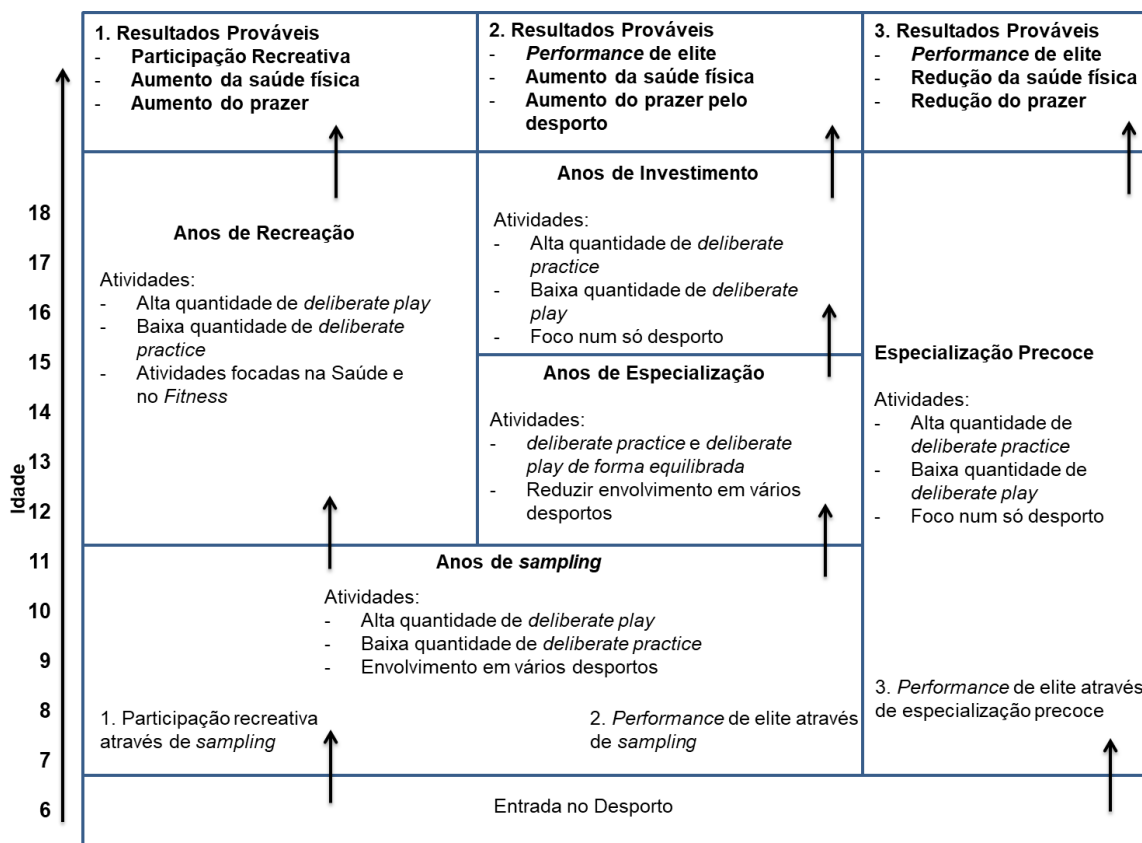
1. Resultados Prováveis
- Participação Recreativa
- Aumento da saúde física
- Aumento do prazer

2. Resultados Prováveis
- *Performance* de elite
- Aumento da saúde física
- Aumento do prazer pelo desporto

3. Resultados Prováveis
- *Performance* de elite
- Redução da saúde física
- Redução do prazer

Anos de Recreação

Atividades:
- Alta quantidade de *deliberate play*
- Baixa quantidade de *deliberate practice*
- Atividades focadas na Saúde e no *Fitness*

Anos de Investimento

Atividades:
- Alta quantidade de *deliberate practice*
- Baixa quantidade de *deliberate play*
- Foco num só desporto

Anos de Especialização

Atividades:
- *deliberate practice* e *deliberate play de forma equilibrada*
- Reduzir envolvimento em vários desportos

Especialização Precoce

Atividades:
- Alta quantidade de *deliberate practice*
- Baixa quantidade de *deliberate play*
- Foco num só desporto

Anos de *sampling*

Atividades:
- Alta quantidade de *deliberate play*
- Baixa quantidade de *deliberate practice*
- Envolvimento em vários desportos

1. Participação recreativa através de *sampling*

2. *Performance* de elite através de *sampling*

3. *Performance* de elite através de especialização precoce

Entrada no Desporto

Idade

18
17
16
15
14
13
12
11
10
9
8
7
6